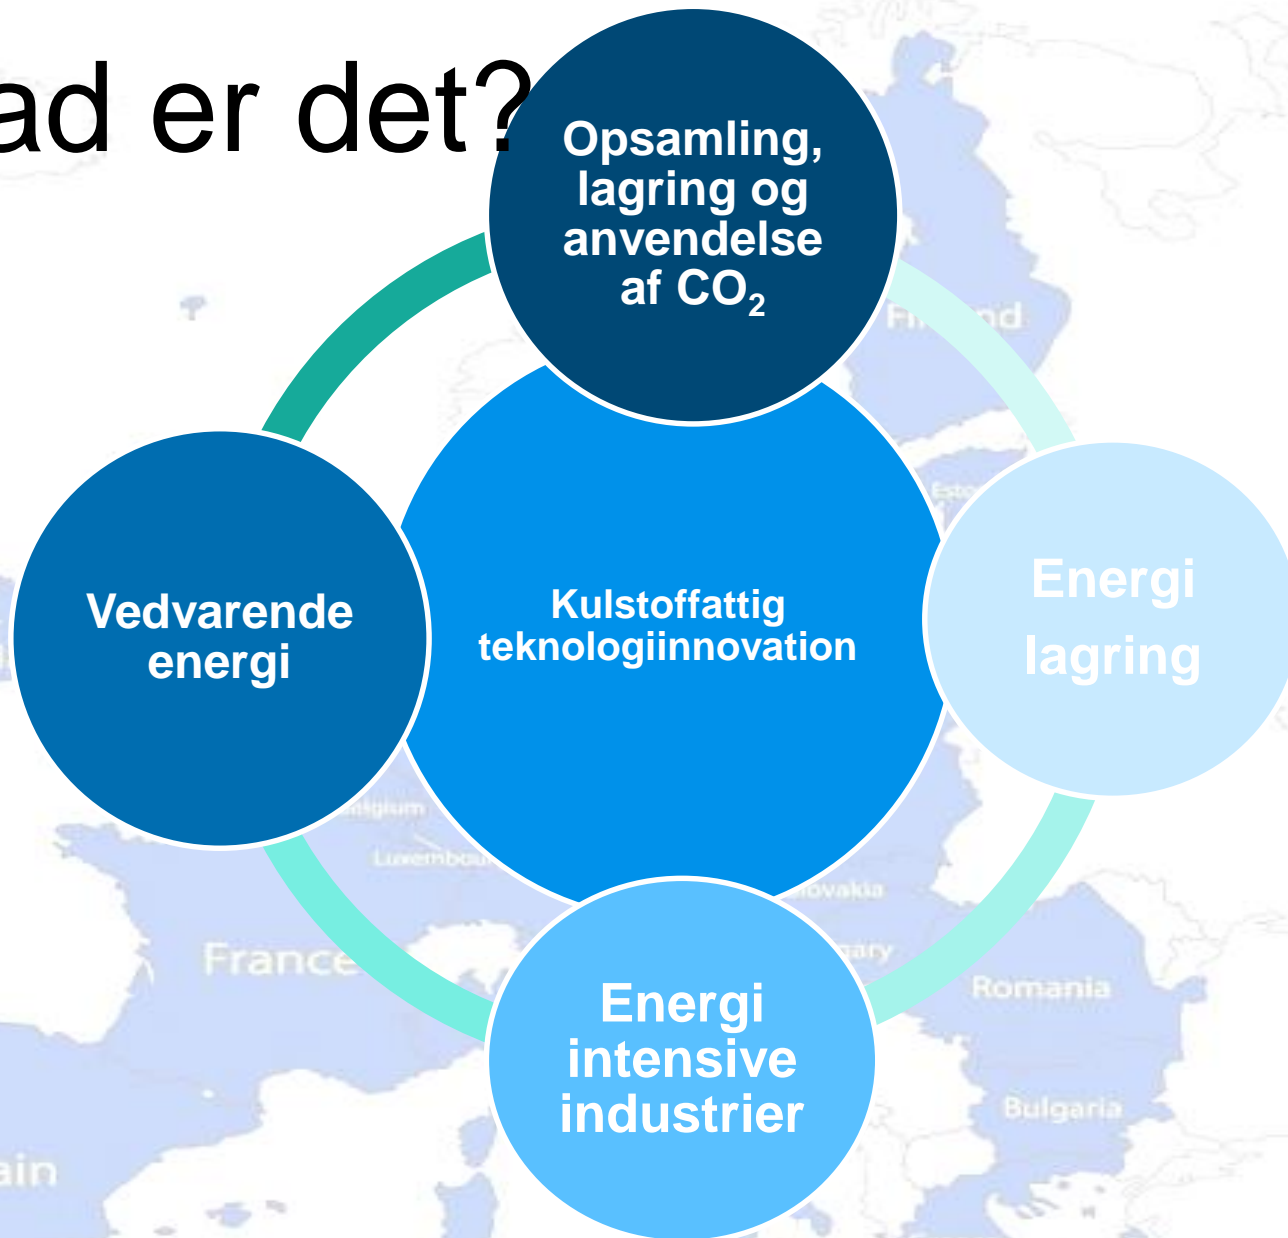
ad er det?

Opsamling, lagring og anvendelse af $CO_2$

Vedvarende energi

Kulstoffattig teknologiinnovation

Energi lagring

Energi intensive industrier

Fi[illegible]nd

Esto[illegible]

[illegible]lgium

Luxembou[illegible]

France

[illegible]ovakia

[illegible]gary

Romania

Bulgaria

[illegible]ain